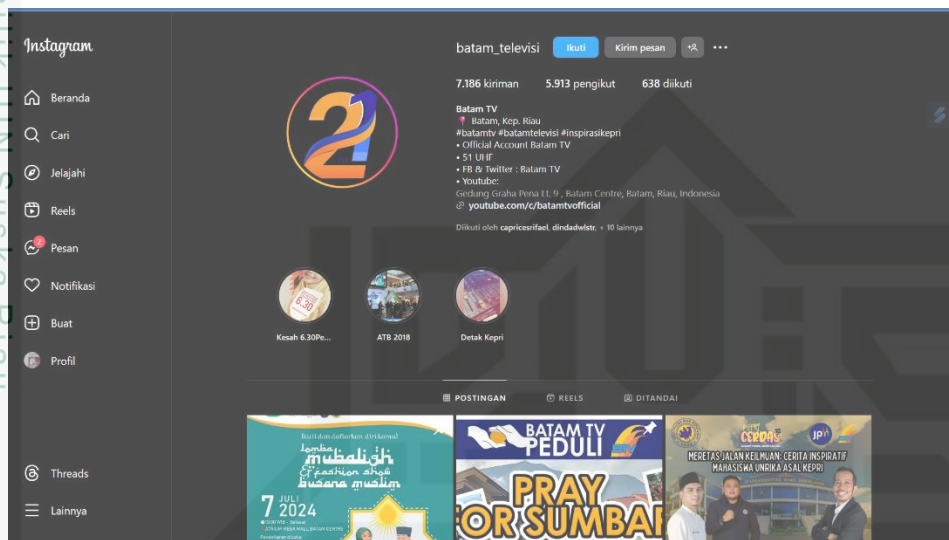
Instagram

Beranda
Cari
Jelajahi
Reels
Pesan
Notifikasi
Buat
Profil

Threads
Lainnya

batam_televisi Ikuti Kirim pesan

7.186 kiriman 5.913 pengikut 638 diikuti

Batam TV
📍 Batam, Kep. Riau
#batamtv #batamtelevisi #inspirasikepri
• Official Account Batam TV
• 51 UHF
• FB & Twitter : Batam TV
• Youtube:
Gedung Graha Pena Lt. 9 , Batam Centre, Batam, Riau, Indonesia
youtube.com/c/batamtvofficial

Diikuti oleh capricesrifael, dindadwlstr, + 10 lainnya

Kesah 6.30Pe...
ATB 2018
Detak Kepri

POSTINGAN REELS DITANDAI

Lomba mubaligh & fashion show busana muslim
7 JULI 2024

BATAM TV PEDULI
PRAY FOR SUMBAR

MERETAS JALAN KEILMUAN: CERITA INSPIRATIF MAHASISWA UNRIKA ASAL KEPRI